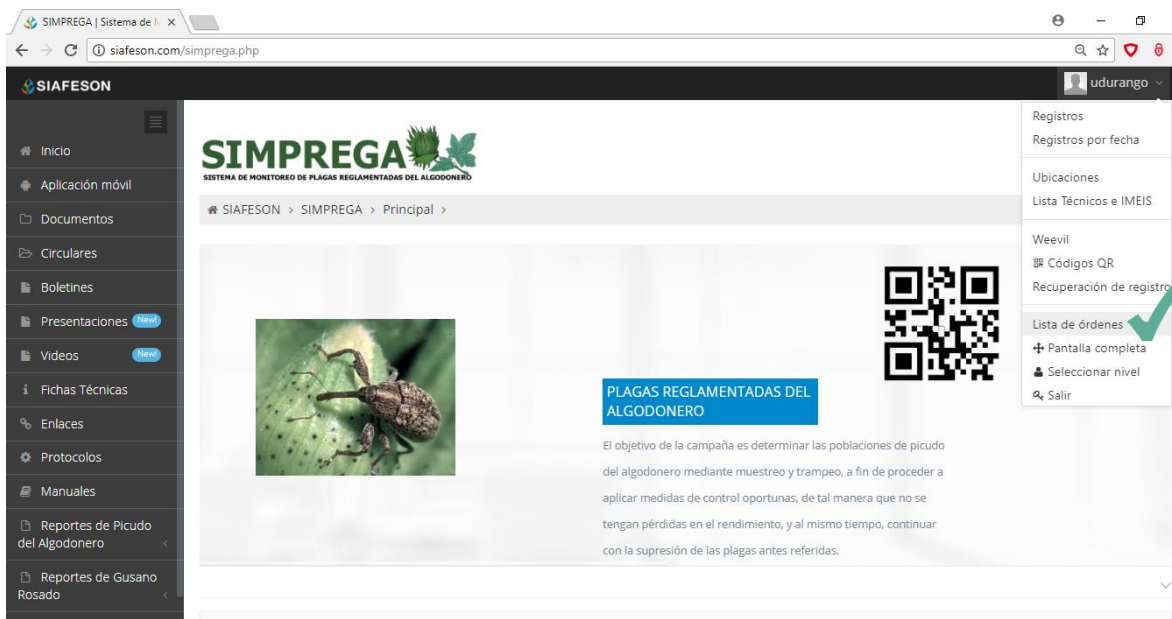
SIMPREGA | Sistema de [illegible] ×

siafeson.com/simprega.php

SIAFESON

udurango

Inicio
Aplicación móvil
Documentos
Circulares
Boletines
Presentaciones New!
Videos New!
Fichas Técnicas
Enlaces
Protocolos
Manuales
Reportes de Picudo del Algodonero
Reportes de Gusano Rosado

SIMPREGA
SISTEMA DE MONITOREO DE PLAGAS REGLAMENTADAS DEL ALGODONERO

SIAFESON > SIMPREGA > Principal >

Registros
Registros por fecha
Ubicaciones
Lista Técnicos e IMEIS
Weevil
Códigos QR
Recuperación de registro
Lista de órdenes
Pantalla completa
Seleccionar nivel
Salir

PLAGAS REGLAMENTADAS DEL ALGODONERO

El objetivo de la campaña es determinar las poblaciones de picudo del algodonero mediante muestreo y trampeo, a fin de proceder a aplicar medidas de control oportunas, de tal manera que no se tengan pérdidas en el rendimiento, y al mismo tiempo, continuar con la supresión de las plagas antes referidas.